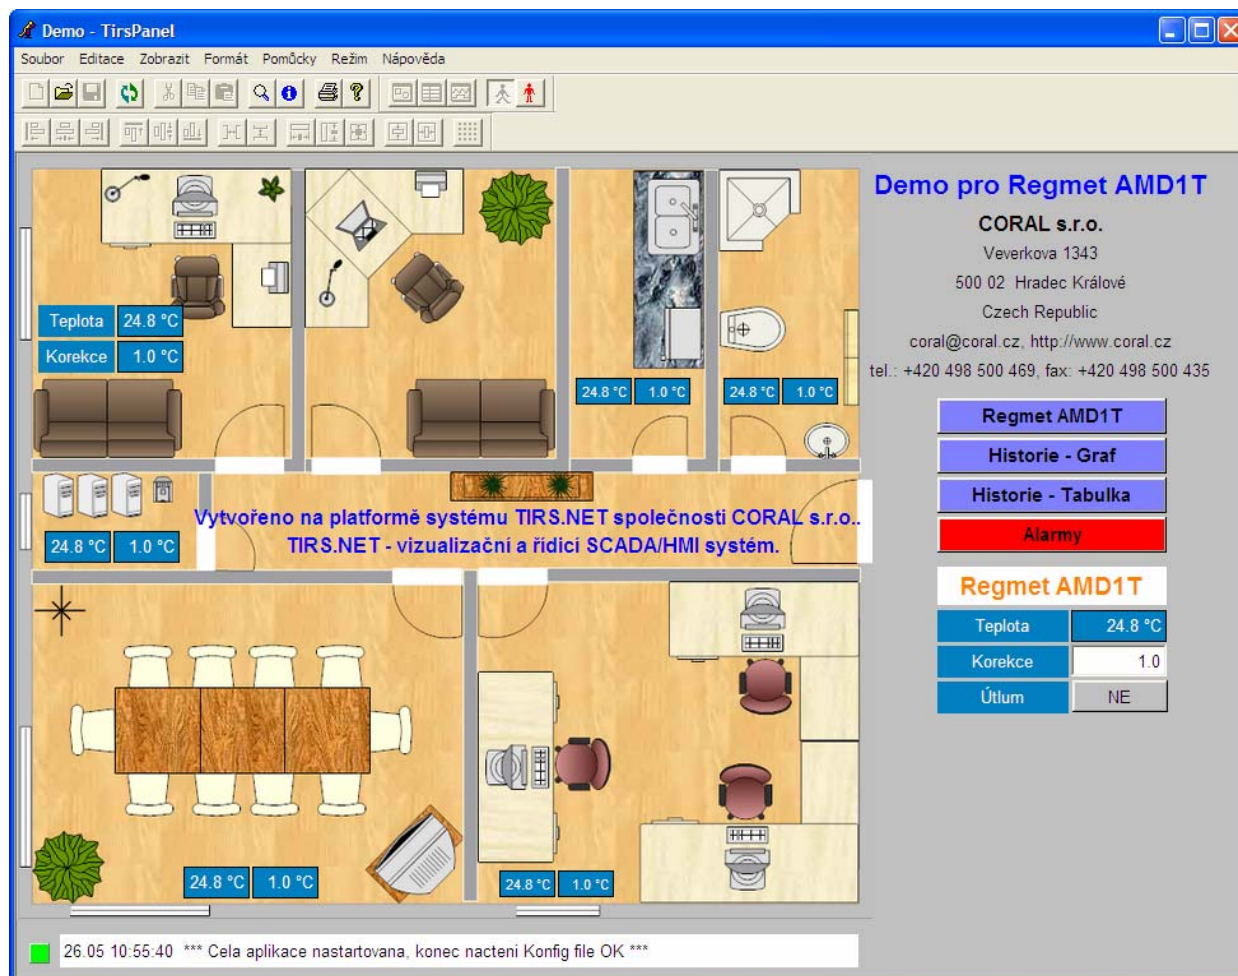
Demo - TirsPanel

Soubor Editace Zobrazit Formát Pomůcky Režim Nápověda

Teplota 24.8 °C
Korekce 1.0 °C

24.8 °C 1.0 °C

24.8 °C 1.0 °C

24.8 °C 1.0 °C

Vytvořeno na platformě systému TIRS.NET společnosti CORAL s.r.o.
TIRS.NET - vizualizační a řídicí SCADA/HMI systém.

24.8 °C 1.0 °C

24.8 °C 1.0 °C

Demo pro Regmet AMD1T

CORAL s.r.o.
Veverkova 1343
500 02 Hradec Králové
Czech Republic
coral@coral.cz, http://www.coral.cz
tel.: +420 498 500 469, fax: +420 498 500 435

Regmet AMD1T
Historie - Graf
Historie - Tabulka
Alarmy

Regmet AMD1T

| Teplota | 24.8 °C |
|---|---|
| Korekce | 1.0 |
| Útlum | NE |

26.05 10:55:40 *** Cela aplikace nastartovana, konec nacteni Konfig file OK ***